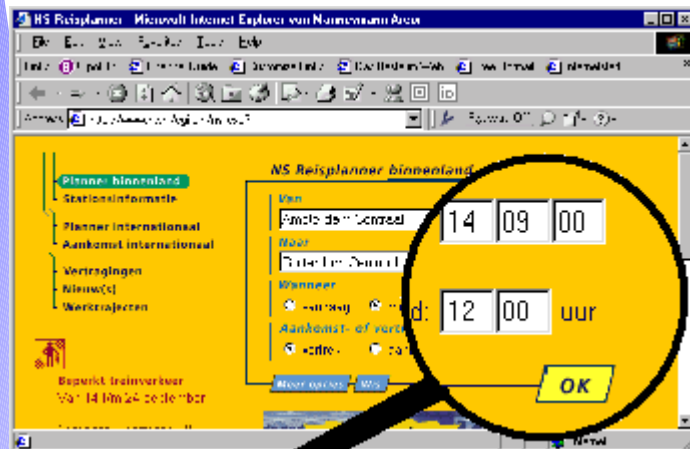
NS Reisplanner - Microsoft Internet Explorer van Nammerrum Arcs

Planner binnenland
Stationsinformatie
Planner internationaal
Aankomst internationaal
Vertragingen
Nieuw(s)
Werktrajecten

Beperkt treinverkeer
Van 14 t/m 24 december

NS Reisplanner binnenland
Van
Amsterdam Centraal
Naar
Wanneer
Aankomst- of vertr
vertrek

Meer opties
Wis

14 09 00
d: 12 00 uur
OK